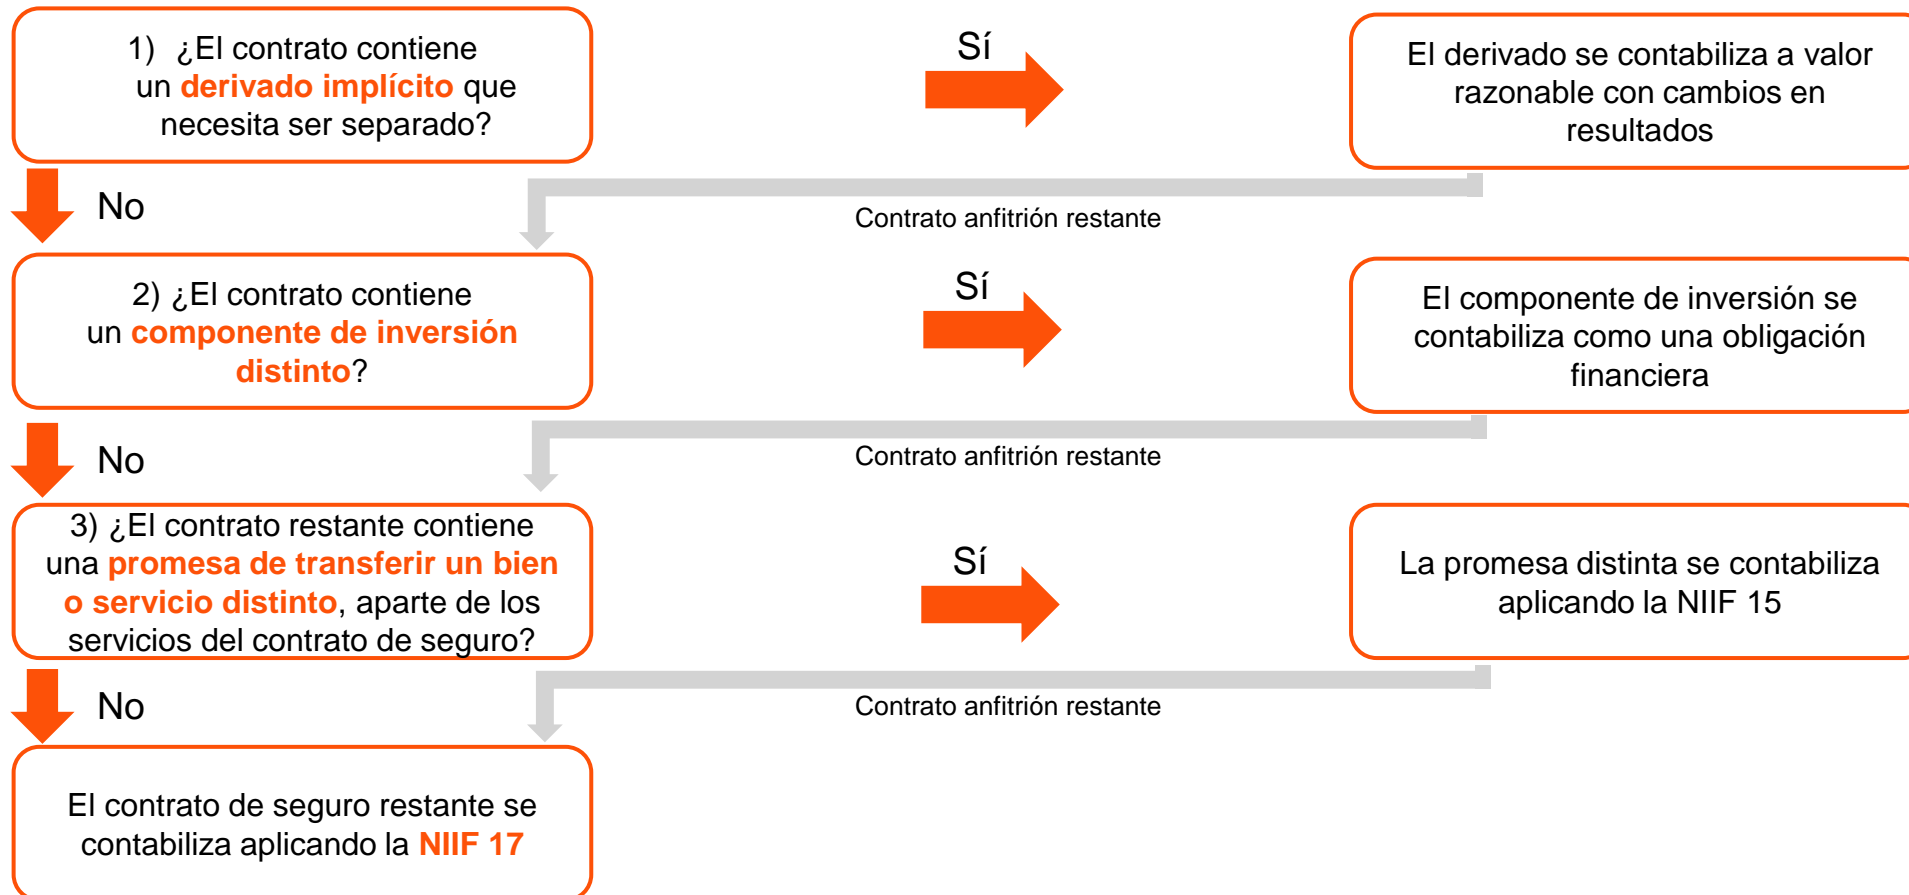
1) ¿El contrato contiene un derivado implícito que necesita ser separado?

Sí

El derivado se contabiliza a valor razonable con cambios en resultados

No

Contrato anfitrión restante

2) ¿El contrato contiene un componente de inversión distinto?

Sí

El componente de inversión se contabiliza como una obligación financiera

No

Contrato anfitrión restante

3) ¿El contrato restante contiene una promesa de transferir un bien o servicio distinto, aparte de los servicios del contrato de seguro?

Sí

La promesa distinta se contabiliza aplicando la NIIF 15

No

Contrato anfitrión restante

El contrato de seguro restante se contabiliza aplicando la NIIF 17